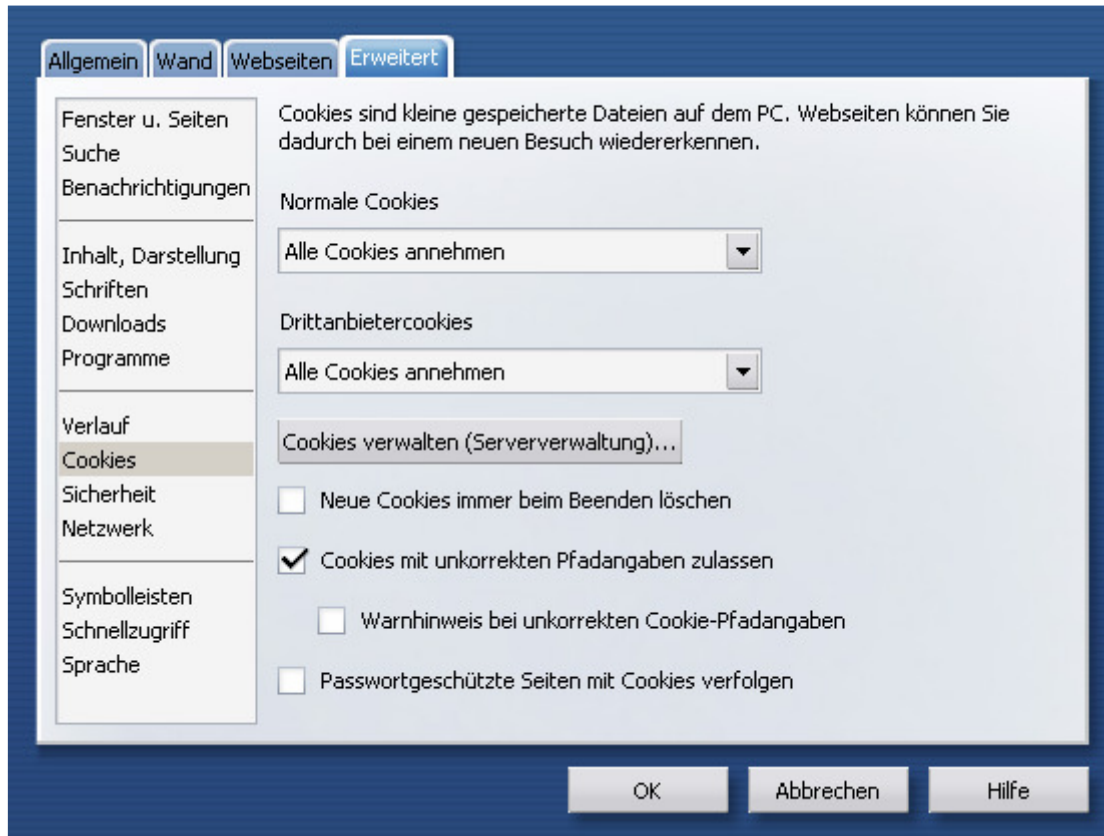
Allgemein | Wand | Webseiten | Erweitert

Fenster u. Seiten
Suche
Benachrichtigungen

Inhalt, Darstellung
Schriften
Downloads
Programme

Verlauf
Cookies
Sicherheit
Netzwerk

Symbolleisten
Schnellzugriff
Sprache

Cookies sind kleine gespeicherte Dateien auf dem PC. Webseiten können Sie dadurch bei einem neuen Besuch wiedererkennen.

Normale Cookies

Alle Cookies annehmen

Drittanbietercookies

Alle Cookies annehmen

Cookies verwalten (Serververwaltung)...

Neue Cookies immer beim Beenden löschen

Cookies mit unkorrekten Pfadangaben zulassen

Warnhinweis bei unkorrekten Cookie-Pfadangaben

Passwortgeschützte Seiten mit Cookies verfolgen

OK | Abbrechen | Hilfe